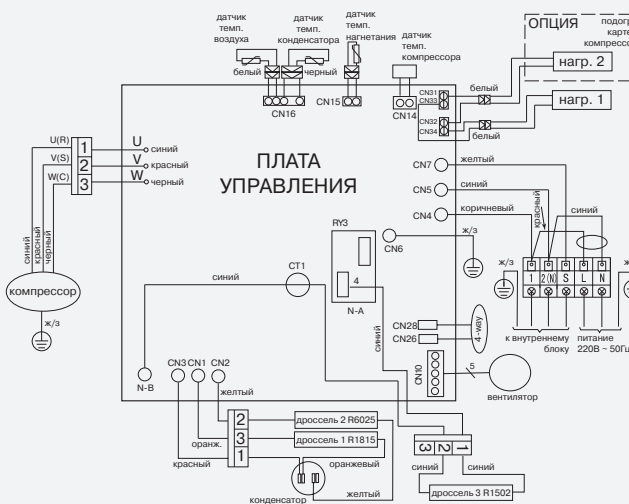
датчик темп. воздуха
датчик темп. конденсатора
датчик темп. нагнетания
датчик темп. компрессора
ОПЦИЯ
подогр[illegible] карте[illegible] компресс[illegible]
белый
черный
CN16
CN15
CN14
CN31
CN33
CN32
CN34
белый
белый
нагр. 2
нагр. 1
U(R)
V(S)
W(C)
1
2
3
U
V
W
синий
красный
черный
ПЛАТА УПРАВЛЕНИЯ
CN7
желтый
CN5
синий
CN4
коричневый
красный
синий
синий
красный
черный
компрессор
ж/з
RY3
CN6
ж/з
синий
CT1
4
N-A
ж/з
1
2(N)
S
L
N
ж/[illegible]
CN28
CN26
4-way
к внутреннему блоку
питание 220В ~ 50Гц
синий
CN10
5
вентилятор
N-B
CN3
CN1
CN2
желтый
2
3
1
дроссель 2 R6025
дроссель 1 R1815
оранж.
оранжевый
красный
3
2
1
синий
синий
желтый
дроссель 3 R1502
конденсатор